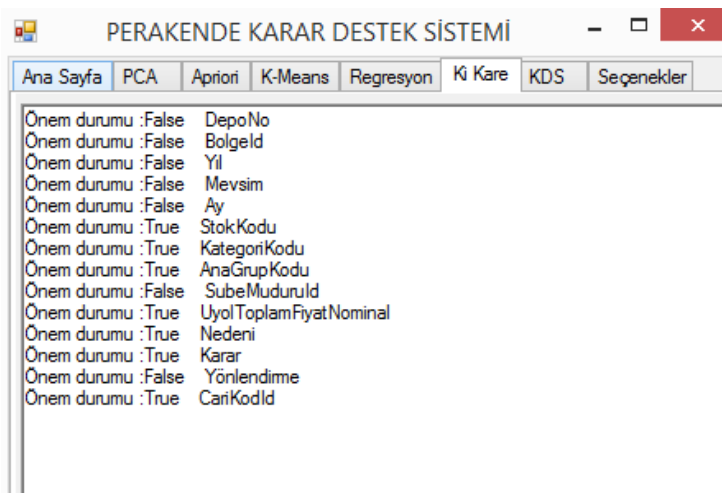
PERAKENDE KARAR DESTEK SİSTEMİ

Ana Sayfa | PCA | Apriori | K-Means | Regresyon | Ki Kare | KDS | Seçenekler

Önem durumu :False DepoNo
Önem durumu :False BolgeId
Önem durumu :False Yil
Önem durumu :False Mevsim
Önem durumu :False Ay
Önem durumu :True StokKodu
Önem durumu :True KategoriKodu
Önem durumu :True AnaGrupKodu
Önem durumu :False SubeMuduruId
Önem durumu :True UyolToplamFiyatNominal
Önem durumu :True Nedeni
Önem durumu :True Karar
Önem durumu :False Yönlendirme
Önem durumu :True CariKodId